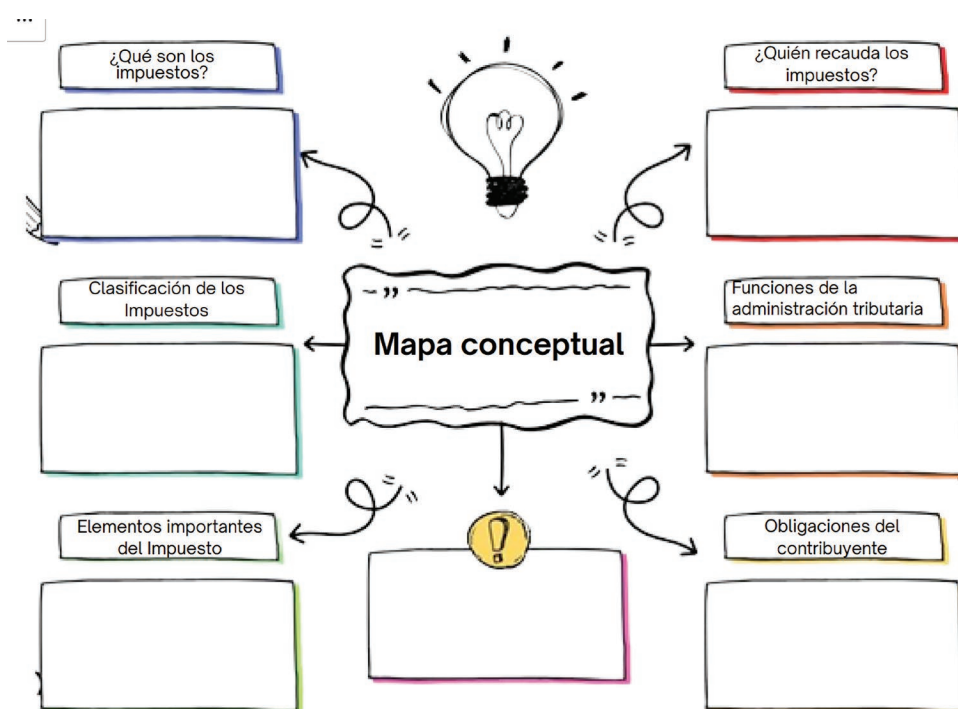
...

¿Qué son los impuestos?

¿Quién recauda los impuestos?

Clasificación de los Impuestos

Mapa conceptual

Funciones de la administración tributaria

Elementos importantes del Impuesto

Obligaciones del contribuyente